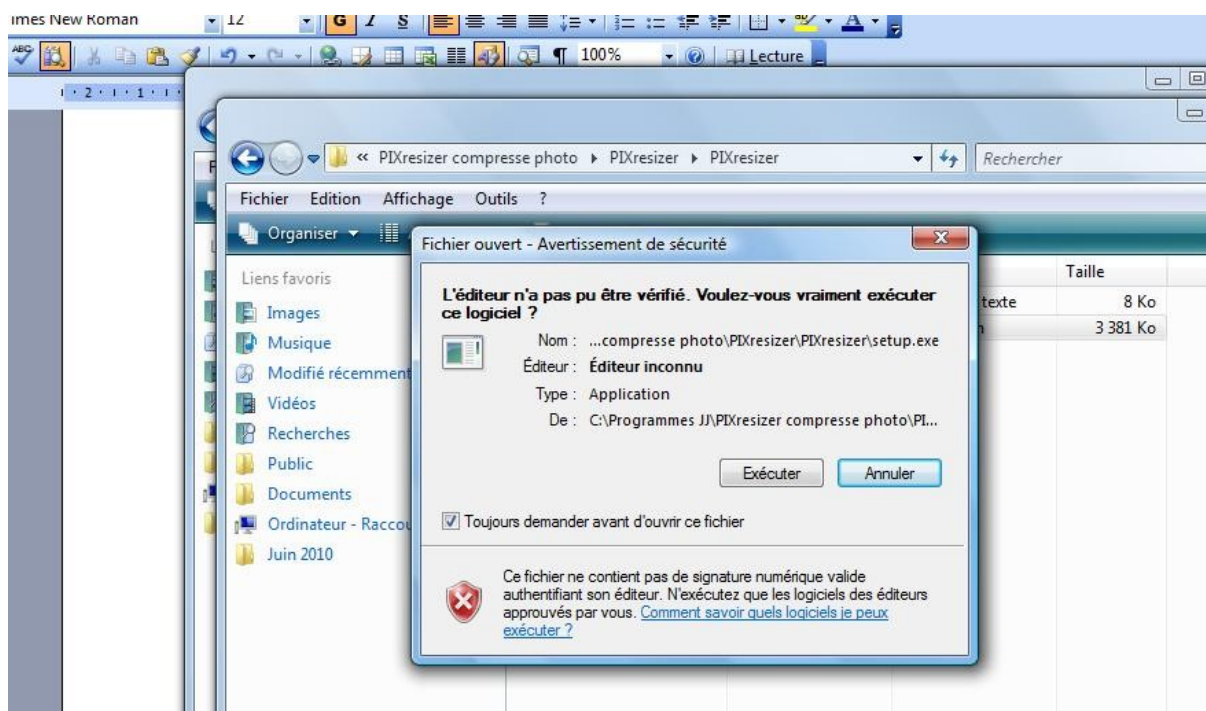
imes New Roman 12 G I S

100% Lecture

« PIXresizer compresse photo ▸ PIXresizer ▸ PIXresizer

Rechercher

Fichier Edition Affichage Outils ?

Organiser

Liens favoris

Images

Musique

Modifié récemment

Vidéos

Recherches

Public

Documents

Ordinateur - Raccou

Juin 2010

Taille

texte 8 Ko

3 381 Ko

Fichier ouvert - Avertissement de sécurité

L'éditeur n'a pas pu être vérifié. Voulez-vous vraiment exécuter ce logiciel ?

Nom : ...compresse photo\PIXresizer\PIXresizer\setup.exe

Éditeur : Éditeur inconnu

Type : Application

De : C:\Programmes JJ\PIXresizer compresse photo\PI...

Exécuter

Annuler

Toujours demander avant d'ouvrir ce fichier

Ce fichier ne contient pas de signature numérique valide authentifiant son éditeur. N'exécutez que les logiciels des éditeurs approuvés par vous. Comment savoir quels logiciels je peux exécuter ?